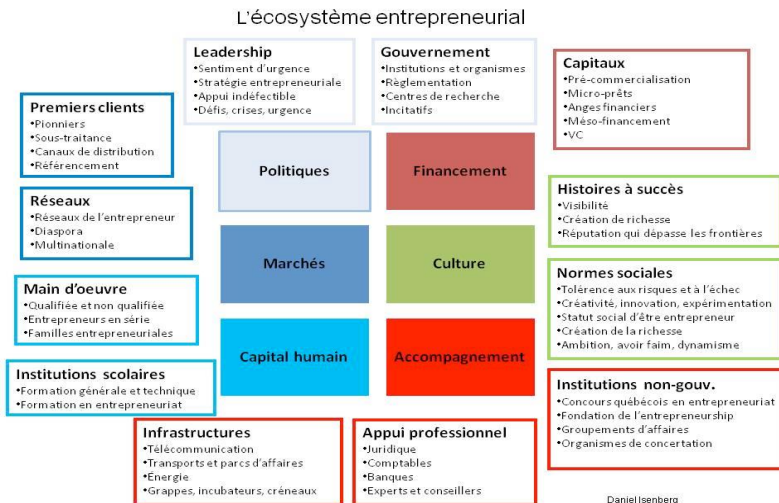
L'écosystème entrepreneurial

Leadership
•Sentiment d'urgence
•Stratégie entrepreneuriale
•Appui indéfectible
•Défis, crises, urgence

Gouvernement
•Institutions et organismes
•Règlementation
•Centres de recherche
•Incitatifs

Capitaux
•Pré-commercialisation
•Micro-prêts
•Anges financiers
•Méso-financement
•VC

Premiers clients
•Pionniers
•Sous-traitance
•Canaux de distribution
•Référencement

Réseaux
•Réseaux de l'entrepreneur
•Diaspora
•Multinationale

Main d'oeuvre
•Qualifiée et non qualifiée
•Entrepreneurs en série
•Familles entrepreneuriales

Institutions scolaires
•Formation générale et technique
•Formation en entrepreneuriat

Politiques

Financement

Marchés

Culture

Capital humain

Accompagnement

Histoires à succès
•Visibilité
•Création de richesse
•Réputation qui dépasse les frontières

Normes sociales
•Tolérence aux risques et à l'échec
•Créativité, innovation, expérimentation
•Statut social d'être entrepreneur
•Création de la richesse
•Ambition, avoir faim, dynamisme

Institutions non-gouv.
•Concours québécois en entrepreneuriat
•Fondation de l'entrepreneurship
•Groupements d'affaires
•Organismes de concertation

Infrastructures
•Télécommunication
•Transports et parcs d'affaires
•Energie
•Grappes, incubateurs, créneaux

Appui professionnel
•Juridique
•Comptables
•Banques
•Experts et conseillers

Daniel Isenberg